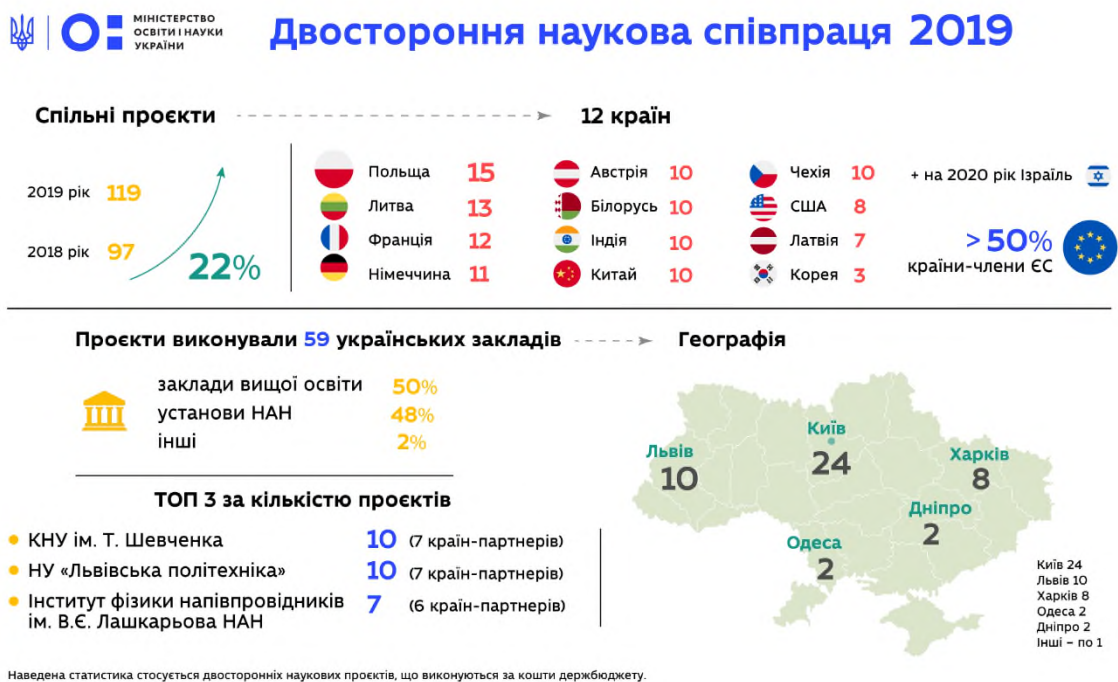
МІНІСТЕРСТВО ОСВІТИ І НАУКИ УКРАЇНИ

Двостороння наукова співпраця 2019

Спільні проєкти

12 країн

2019 рік 119

2018 рік 97

22%

| | | | | | |
|---|---|---|---|---|---|
| Польща | 15 | Австрія | 10 | Чехія | 10 |
| Литва | 13 | Білорусь | 10 | США | 8 |
| Франція | 12 | Індія | 10 | Латвія | 7 |
| Німеччина | 11 | Китай | 10 | Корея | 3 |

+ на 2020 рік Ізраїль

> 50% країни-члени ЄС

Проєкти виконували 59 українських закладів

заклади вищої освіти 50%
установи НАН 48%
інші 2%

ТОП 3 за кількістю проєктів

КНУ ім. Т. Шевченка 10 (7 країн-партнерів)
НУ «Львівська політехніка» 10 (7 країн-партнерів)
Інститут фізики напівпровідників ім. В.Є. Лашкарьова НАН 7 (6 країн-партнерів)

Географія

Львів 10
Київ 24
Харків 8
Дніпро 2
Одеса 2

Київ 24
Львів 10
Харків 8
Одеса 2
Дніпро 2
Інші – по 1

Наведена статистика стосується двосторонніх наукових проєктів, що виконуються за кошти держбюджету.